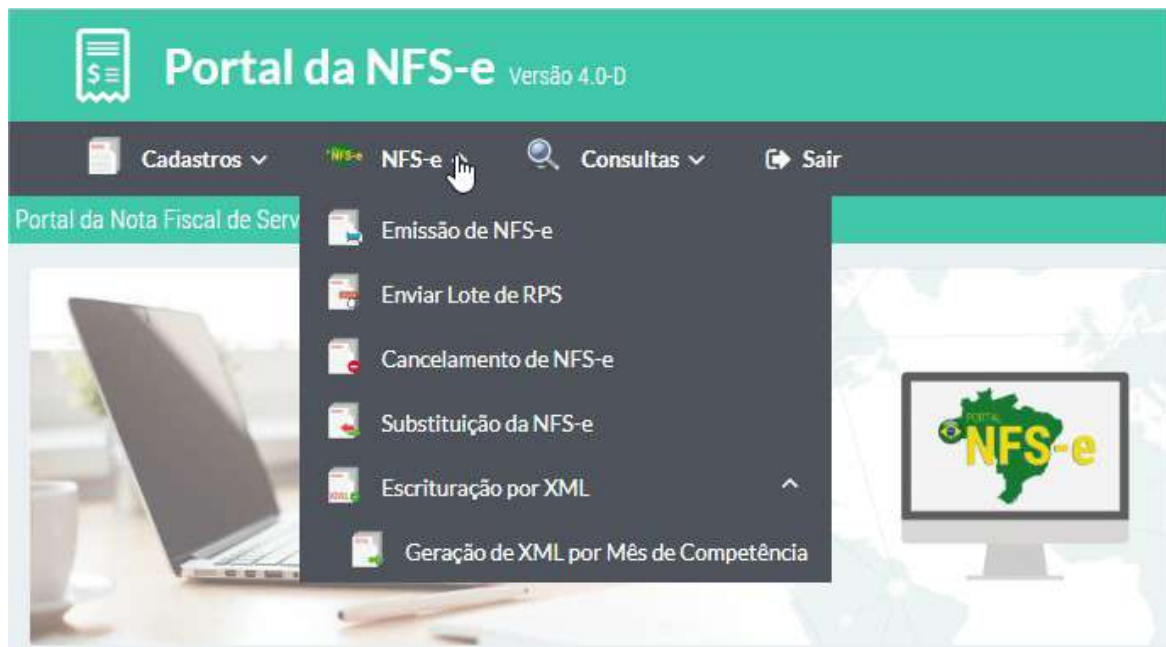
Portal da NFS-e Versão 4.0-D

Cadastros NFS-e NFS-e Consultas Sair

Portal da Nota Fiscal de Serv

Emissão de NFS-e

Enviar Lote de RPS

Cancelamento de NFS-e

Substituição da NFS-e

Escrituração por XML

Geração de XML por Mês de Competência

PORTAL NFS-e